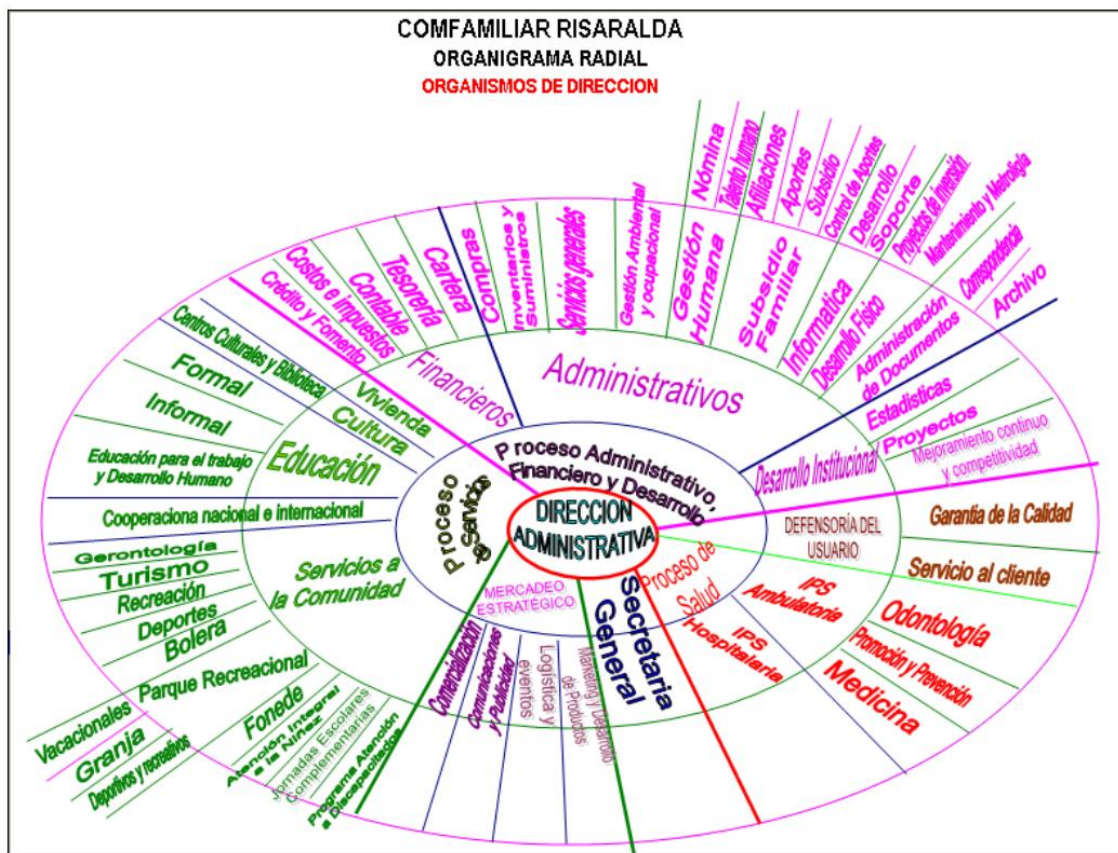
COMFAMILIAR RISARALDA
ORGANIGRAMA RADIAL
ORGANISMOS DE DIRECCION

DIRECCION ADMINISTRATIVA

Proceso Administrativo, Financiero y Desarrollo

Proceso de Servicios

Proceso de Salud

Secretaria General

MERCADEO ESTRATÉGICO

Financieros
Costos e impuestos
Crédito y Fomento
Contable
Tesorería
Cartera

Administrativos
Compras
Inventarios y Suministros
Servicios generales
Gestión Ambiental y ocupacional
Gestión Humana
Nómina
Talento humano
Subsidio Familiar
Afiliaciones
Aportes
Subsidio
Control de Aportes
Informatica
Desarrollo
Soporte
Desarrollo Físico
Proyectos de inversión
Mantenimiento y Metrología
Administración de Documentos
Correspondencia
Archivo

Desarrollo Institucional
Estadisticas
Proyectos
Mejoramiento continuo y competitividad

DEFENSORÍA DEL USUARIO
Garantía de la Calidad
Servicio al cliente

IPS Ambulatoria
Odontología
Promoción y Prevención
Medicina
IPS Hospitalaria

Comercialización
Comunicaciones y Publicidad
Logística y eventos
Mercadeo y Desarrollo de Productos

Vivienda
Cultura
Centros Culturales y Bibliotecas
Educación
Formal
Informal
Educación para el trabajo y Desarrollo Humano
Cooperaciona nacional e internacional
Servicios a la Comunidad
Gerontología
Turismo
Recreación
Deportes
Bolera
Parque Recreacional
Vacacionales
Granja
Deportivos y recreativos
Fonede
Atención Integral a la Niñez
Jornadas Escolares Complementarias
Programa Atención a Discapacitados